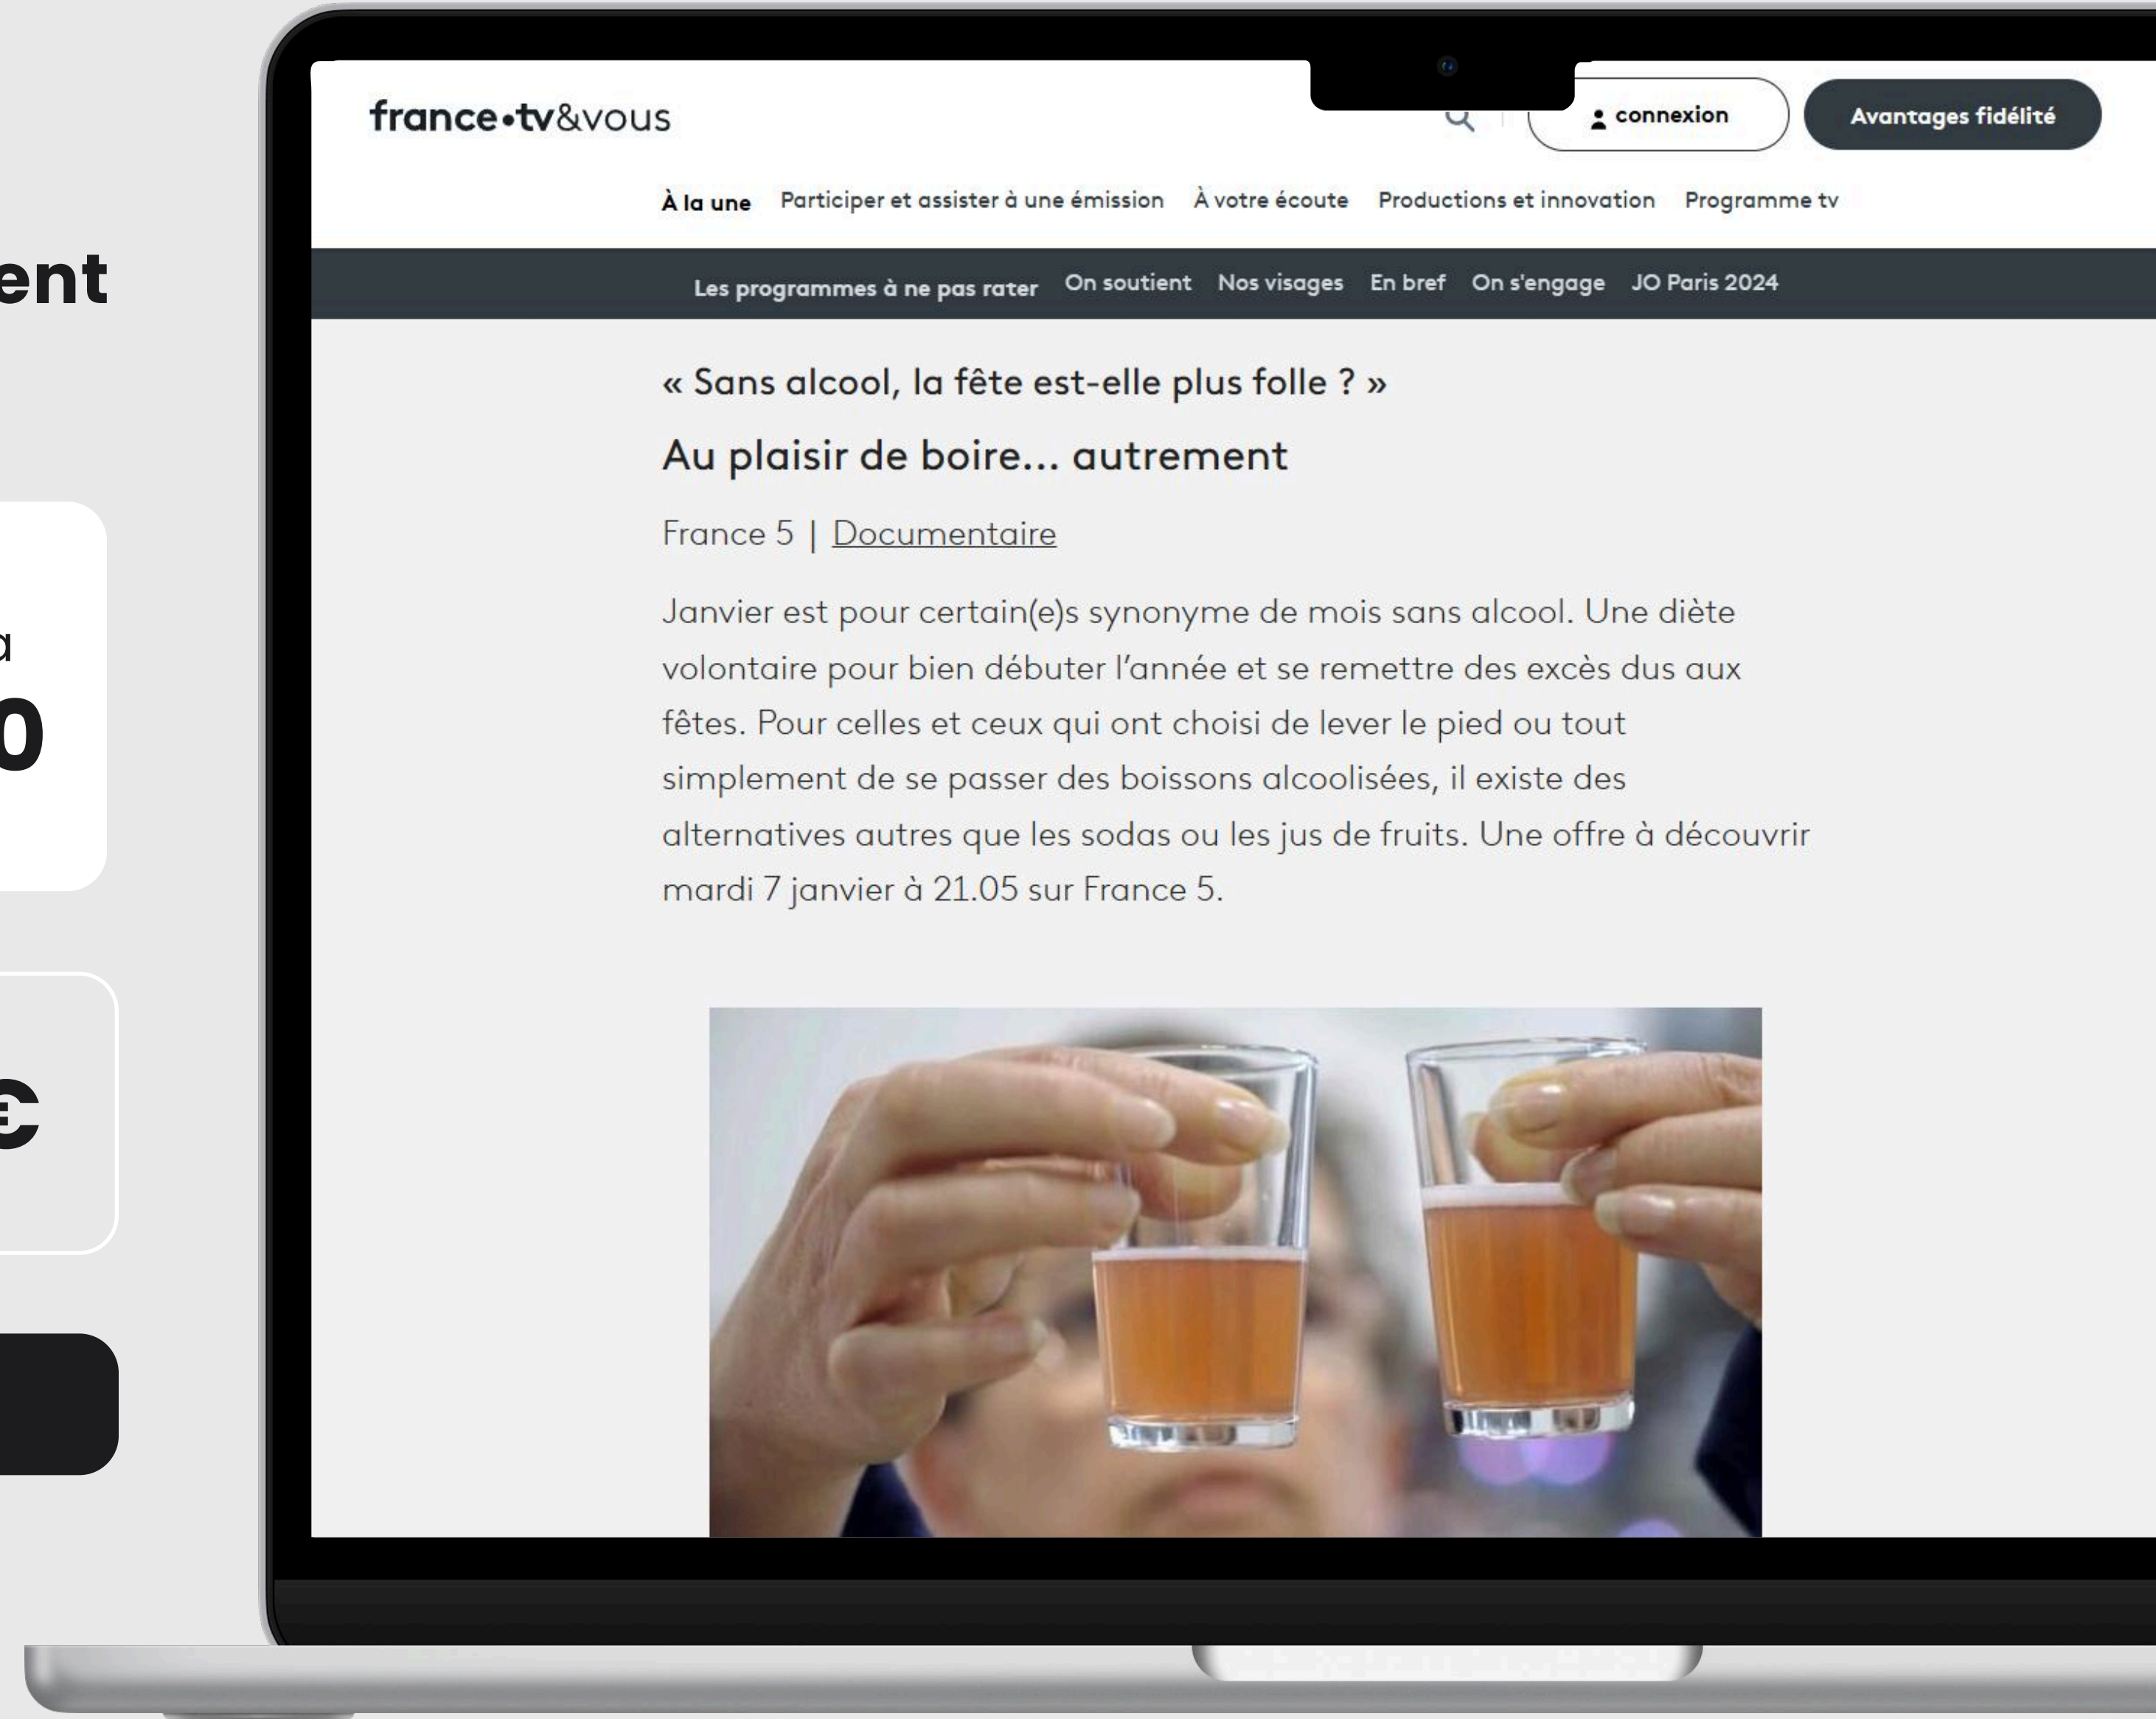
ent

a
0

€

france•tv&vous

connexion

Avantages fidélité

À la une Participer et assister à une émission À votre écoute Productions et innovation Programme tv

Les programmes à ne pas rater On soutient Nos visages En bref On s'engage JO Paris 2024

« Sans alcool, la fête est-elle plus folle ? »

Au plaisir de boire… autrement

France 5 | Documentaire

Janvier est pour certain(e)s synonyme de mois sans alcool. Une diète volontaire pour bien débuter l'année et se remettre des excès dus aux fêtes. Pour celles et ceux qui ont choisi de lever le pied ou tout simplement de se passer des boissons alcoolisées, il existe des alternatives autres que les sodas ou les jus de fruits. Une offre à découvrir mardi 7 janvier à 21.05 sur France 5.